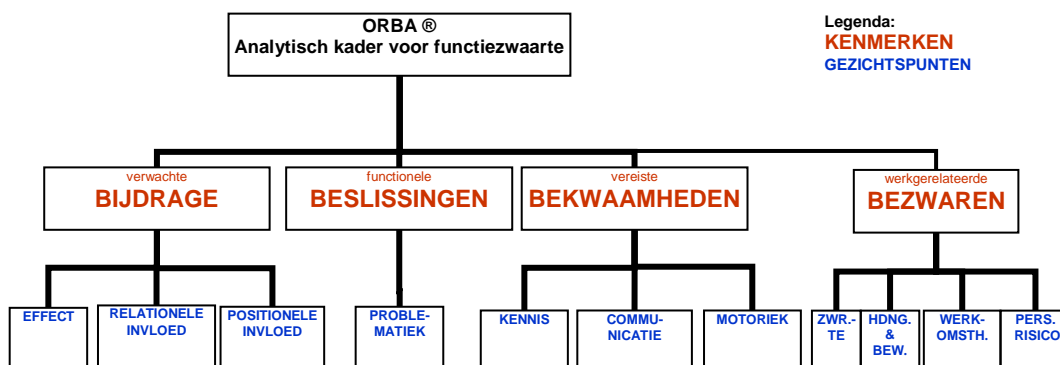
ORBA ®
Analytisch kader voor functiezwaarte

Legenda:
KENMERKEN
GEZICHTSPUNTEN

verwachte
BIJDRAGE

functionele
BESLISSINGEN

vereiste
BEKWAAMHEDEN

werkgerelateerde
BEZWAREN

EFFECT

RELATIONELE INVLOED

POSITIONELE INVLOED

PROBLEMATIEK

KENNIS

COMMUNICATIE

MOTORIEK

ZWR.-TE

HDNG. & BEW.

WERK-OMSTH.

PERS. RISICO